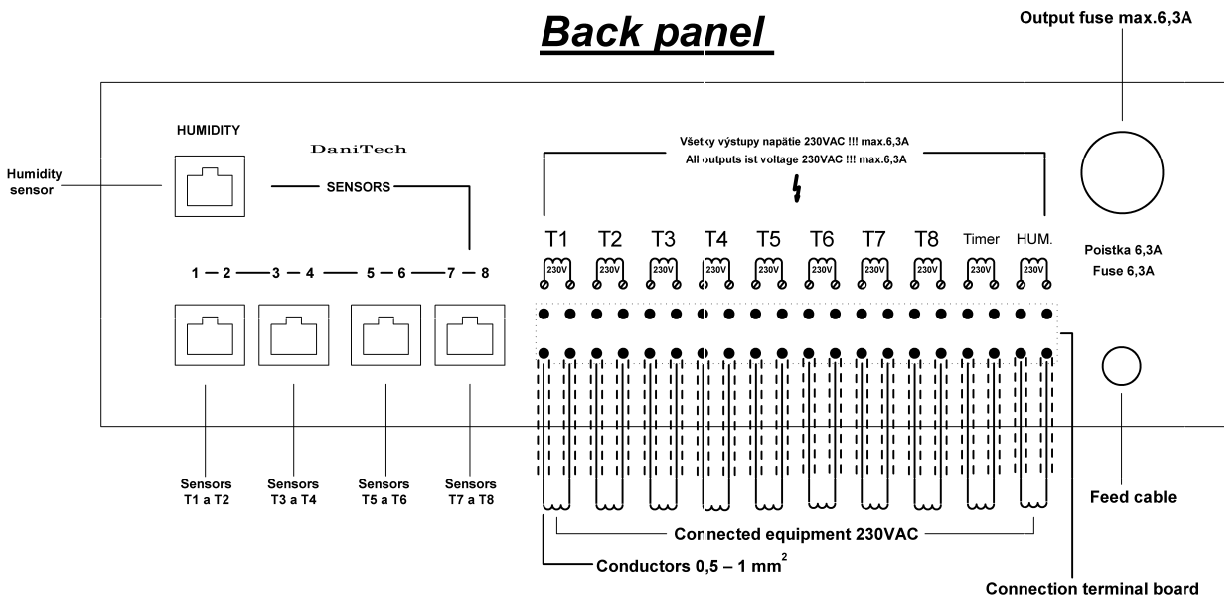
Back panel

Output fuse max.6,3A

HUMIDITY

DaniTech

Humidity sensor

SENSORS

1 — 2 — 3 — 4 — 5 — 6 — 7 — 8

Všetky výstupy napätie 230VAC !!! max.6,3A
All outputs ist voltage 230VAC !!! max.6,3A

T1 T2 T3 T4 T5 T6 T7 T8 Timer HUM.

230V 230V 230V 230V 230V 230V 230V 230V 230V 230V

Poistka 6,3A
Fuse 6,3A

Sensors T1 a T2

Sensors T3 a T4

Sensors T5 a T6

Sensors T7 a T8

Connected equipment 230VAC

Feed cable

Conductors 0,5 – 1 $mm^2$

Connection terminal board